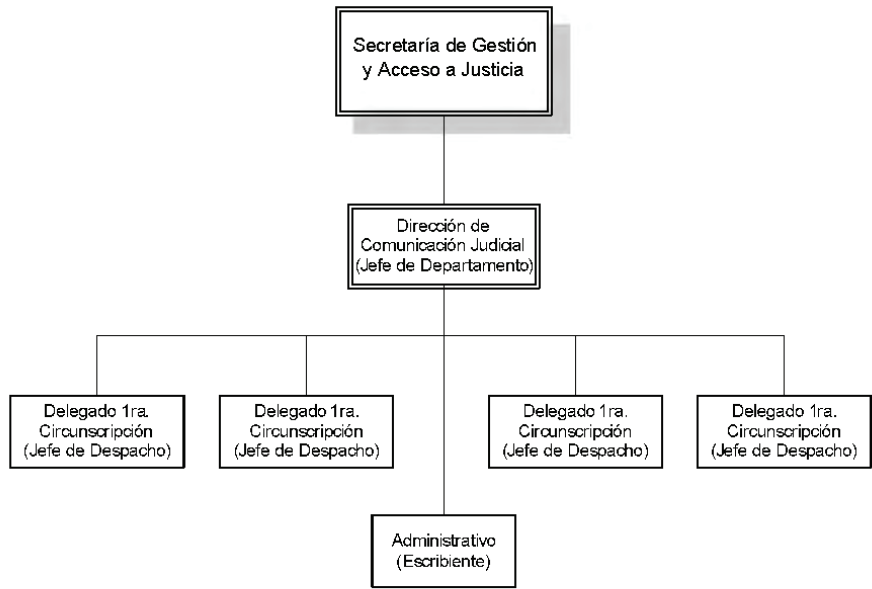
Secretaría de Gestión y Acceso a Justicia

Dirección de Comunicación Judicial (Jefe de Departamento)

Delegado 1ra. Circunscripción (Jefe de Despacho)

Delegado 1ra. Circunscripción (Jefe de Despacho)

Delegado 1ra. Circunscripción (Jefe de Despacho)

Delegado 1ra. Circunscripción (Jefe de Despacho)

Administrativo (Escribiente)